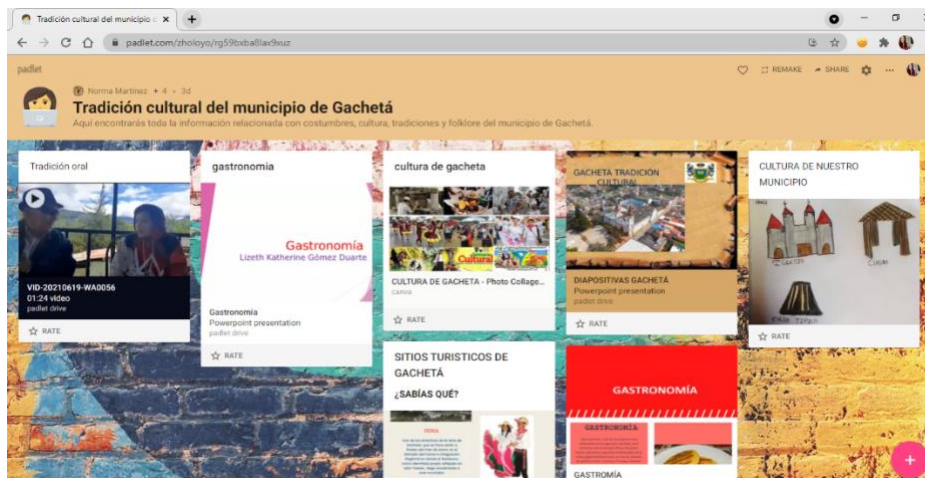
Tradición cultural del municipio d ×

padlet.com/zholoyo/rg59bxba8lax9xuz

padlet

Norma Martinez • 4 • 3d

Tradición cultural del municipio de Gachetá

Aquí encontrarás toda la información relacionada con costumbres, cultura, tradiciones y folklore del municipio de Gachetá.

REMAKE SHARE

Tradición oral

VID-20210619-WA0056
01:24 video
padlet drive

RATE

gastronomia

Gastronomía
Lizeth Katherine Gómez Duarte

Gastronomia
Powerpoint presentation
padlet drive

RATE

cultura de gacheta

Cultura

CULTURA DE GACHETA - Photo Collage...
canva

RATE

SITIOS TURISTICOS DE GACHETÁ

¿SABÍAS QUÉ?

GACHETA TRADICIÓN CULTURAL

DIAPOSITIVAS GACHETÁ
Powerpoint presentation
padlet drive

RATE

GASTRONOMÍA

GASTRONOMÍA

GASTROMÍA

CULTURA DE NUESTRO MUNICIPIO

RATE

+